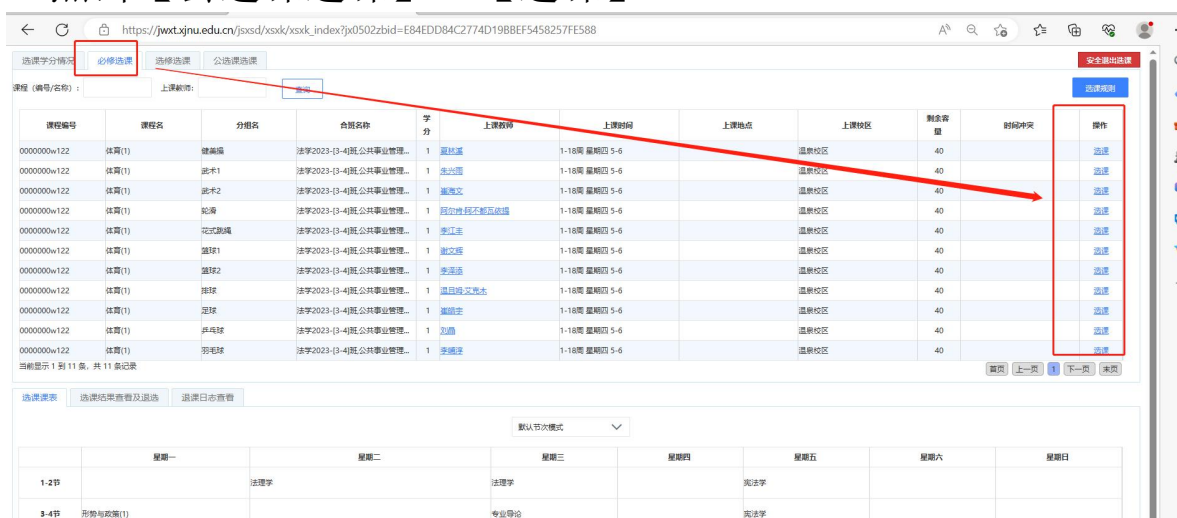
https://jwxt.xjnu.edu.cn/jsxsd/xsxk/xsxk_index?jx0502zbid=E84EDD84C2774D19BBEF5458257FE588

选课学分情况 必修选课 选修选课 公选课选课

安全退出选课

课程（编号/名称）： 上课教师： 查询

选课规则

| 课程编号 | 课程名 | 分组名 | 合班名称 | 学分 | 上课教师 | 上课时间 | 上课地点 | 上课校区 | 剩余容量 | 时间冲突 | 操作 |
|---|---|---|---|---|---|---|---|---|---|---|---|
| 0000000w122 | 体育(1) | 健美操 | 法学2023-[3-4]班,公共事业管理... | 1 | 夏林溪 | 1-18周 星期四 5-6 | | 温泉校区 | 40 | | 选课 |
| 0000000w122 | 体育(1) | 武术1 | 法学2023-[3-4]班,公共事业管理... | 1 | 朱兴旺 | 1-18周 星期四 5-6 | | 温泉校区 | 40 | | 选课 |
| 0000000w122 | 体育(1) | 武术2 | 法学2023-[3-4]班,公共事业管理... | 1 | 崔海文 | 1-18周 星期四 5-6 | | 温泉校区 | 40 | | 选课 |
| 0000000w122 | 体育(1) | 轮滑 | 法学2023-[3-4]班,公共事业管理... | 1 | 阿尔肯·阿不都瓦依提 | 1-18周 星期四 5-6 | | 温泉校区 | 40 | | 选课 |
| 0000000w122 | 体育(1) | 花式跳绳 | 法学2023-[3-4]班,公共事业管理... | 1 | 李江丰 | 1-18周 星期四 5-6 | | 温泉校区 | 40 | | 选课 |
| 0000000w122 | 体育(1) | 篮球1 | 法学2023-[3-4]班,公共事业管理... | 1 | 谢文辉 | 1-18周 星期四 5-6 | | 温泉校区 | 40 | | 选课 |
| 0000000w122 | 体育(1) | 篮球2 | 法学2023-[3-4]班,公共事业管理... | 1 | 李滢添 | 1-18周 星期四 5-6 | | 温泉校区 | 40 | | 选课 |
| 0000000w122 | 体育(1) | 排球 | 法学2023-[3-4]班,公共事业管理... | 1 | 温旦姆·艾克木 | 1-18周 星期四 5-6 | | 温泉校区 | 40 | | 选课 |
| 0000000w122 | 体育(1) | 足球 | 法学2023-[3-4]班,公共事业管理... | 1 | 崔皓宇 | 1-18周 星期四 5-6 | | 温泉校区 | 40 | | 选课 |
| 0000000w122 | 体育(1) | 乒乓球 | 法学2023-[3-4]班,公共事业管理... | 1 | 刘鹏 | 1-18周 星期四 5-6 | | 温泉校区 | 40 | | 选课 |
| 0000000w122 | 体育(1) | 羽毛球 | 法学2023-[3-4]班,公共事业管理... | 1 | 李婧泽 | 1-18周 星期四 5-6 | | 温泉校区 | 40 | | 选课 |

当前显示 1 到 11 条，共 11 条记录

首页 上一页 1 下一页 末页

选课课表 选课结果查看及退选 退课日志查看

默认节次模式

| | 星期一 | 星期二 | 星期三 | 星期四 | 星期五 | 星期六 | 星期日 |
|---|---|---|---|---|---|---|---|
| 1-2节 | | 法理学 | 法理学 | | 宪法学 | | |
| 3-4节 | 形势与政策(1) | | 专业导论 | | 宪法学 | | |